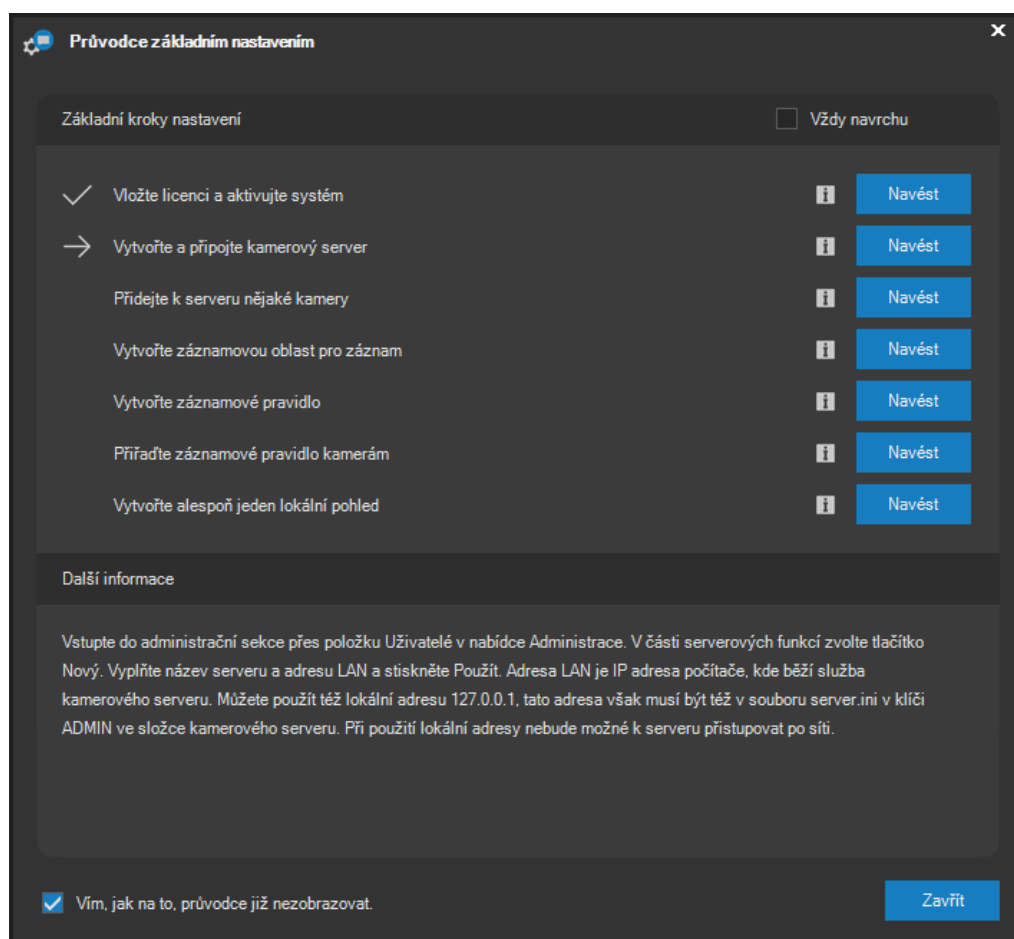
Průvodce základním nastavením

Základní kroky nastavení

Vždy navrchu

Vložte licenci a aktivujte systém
Navést

Vytvořte a připojte kamerový server
Navést

Přidejte k serveru nějaké kamery
Navést

Vytvořte záznamovou oblast pro záznam
Navést

Vytvořte záznamové pravidlo
Navést

Přiřaďte záznamové pravidlo kamerám
Navést

Vytvořte alespoň jeden lokální pohled
Navést

Další informace

Vstupte do administrační sekce přes položku Uživatelé v nabídce Administrace. V části serverových funkcí zvolte tlačítko Nový. Vyplňte název serveru a adresu LAN a stiskněte Použít. Adresa LAN je IP adresa počítače, kde běží služba kamerového serveru. Můžete použít též lokální adresu 127.0.0.1, tato adresa však musí být též v souboru server.ini v klíči ADMIN ve složce kamerového serveru. Při použití lokální adresy nebude možné k serveru přistupovat po síti.

Vím, jak na to, průvodce již nezobrazovat.

Zavřít